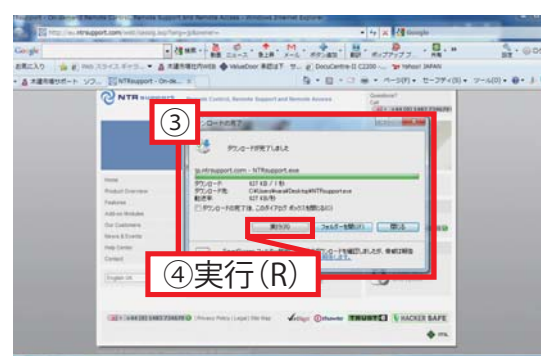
③
ダウンロードが完了しました
jp.ntrsupport.com - NTRsupport.exe
ダウンロード 627 KB / 1 秒
ダウンロード先: C:\Users\Desktop\NTRsupport.exe
転送率: 627 KB/秒
ダウンロードの完了後、このダイアログ ボックスを閉じる(C)
実行(R)
フォルダーを開く(F)
閉じる
④実行(R)
NTR support
Remote Control, Remote Support and Remote Access
Home
Product Overview
Features
Add-on Modules
Our Customers
News & Events
Help Center
Contact
English (N)
Google
Yahoo! JAPAN
Privacy Policy | Legal | Site Map
VeriSign
TRUSTe
HACKER SAFE